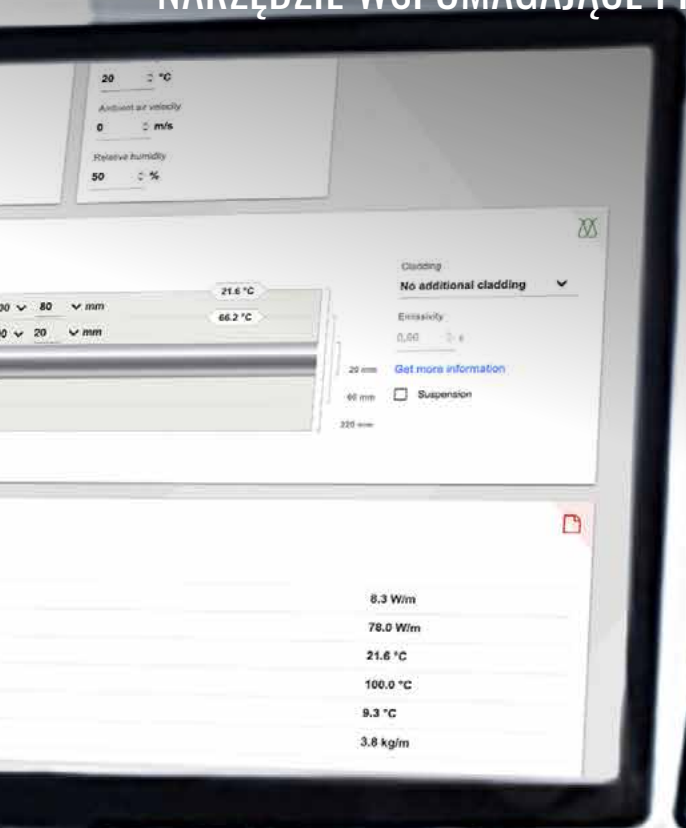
NARZĘDZIE WSPOMAGAJĄCE P

20 °C
Ambient air velocity
0 m/s
Relative humidity
50 %

21.6 °C
66.2 °C
80 mm
20 mm

Cladding
No additional cladding
Emissivity
0,00 ε
20 mm
Get more information
60 mm
Suspension
220 mm

8.3 W/m
78.0 W/m
21.6 °C
100.0 °C
9.3 °C
3.8 kg/m